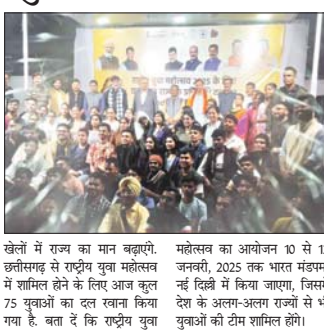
खेलों में राज्य का मान बढ़ाएंगे। छत्तीसगढ़ से राष्ट्रीय युवा महोत्सव में शामिल होने के लिए आज कुल 75 युवाओं का दल रवाना किया गया है. बता दें कि राष्ट्रीय युवा

महोत्सव का आयोजन 10 से 1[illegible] जनवरी, 2025 तक भारत मंडपम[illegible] नई दिल्ली में किया जाएगा, जिसमें देश के अलग-अलग राज्यों से भ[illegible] युवाओं की टीम शामिल होंगे।